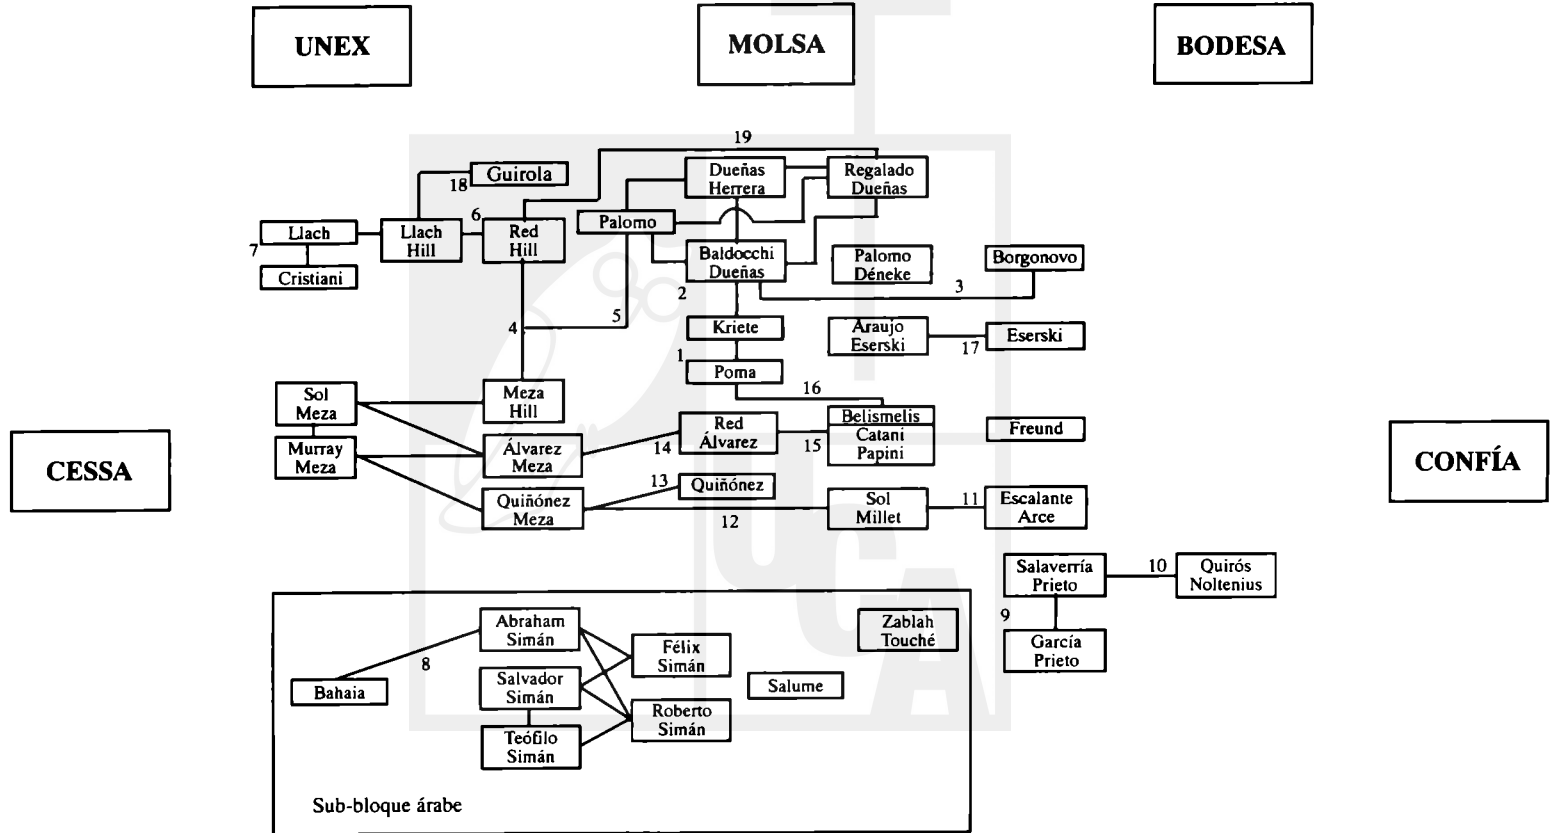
UNEX

MOLSA

BODESA

19

Guirola

18

6

Dueñas Herrera

Regalado Dueñas

Llach

7

Cristiani

Llach Hill

Red Hill

Palomo

Baldocchi Dueñas

Palomo Déneke

Borgonovo

2

3

4

5

Kriete

Araujo Eserski

Eserski

17

1

Poma

16

Sol Meza

Meza Hill

Belismelis

Catani Papini

Freund

Murray Meza

Álvarez Meza

14

Red Álvarez

15

CESSA

CONFÍA

13

Quiñónez

Quiñónez Meza

Sol Millet

11

Escalante Arce

12

Salaverría Prieto

10

Quirós Noltenius

9

García Prieto

Abraham Simán

Zablah Touché

8

Félix Simán

Salvador Simán

Salume

Bahaia

Roberto Simán

Teófilo Simán

Sub-bloque árabe